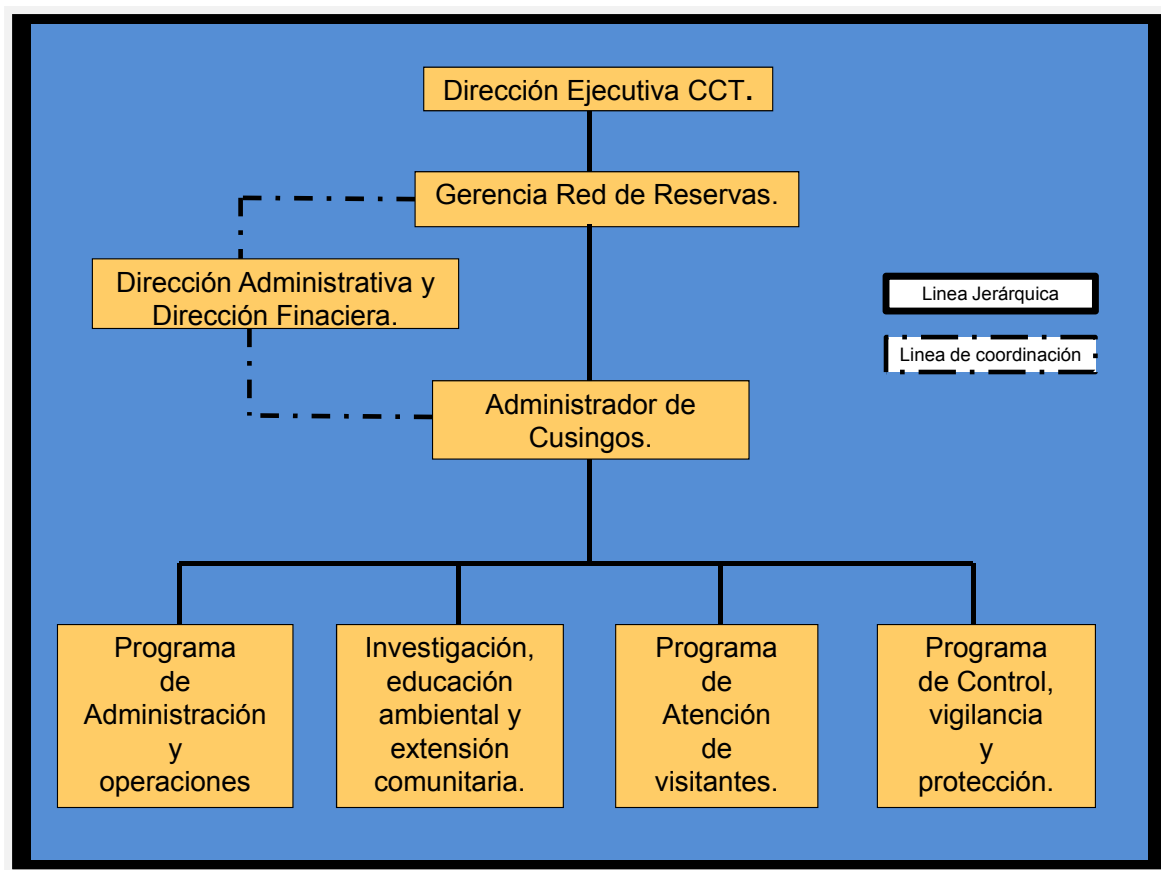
Dirección Ejecutiva CCT.

Gerencia Red de Reservas.

Dirección Administrativa y Dirección Finaciera.

Linea Jerárquica

Linea de coordinación

Administrador de Cusingos.

Programa de Administración y operaciones

Investigación, educación ambiental y extensión comunitaria.

Programa de Atención de visitantes.

Programa de Control, vigilancia y protección.